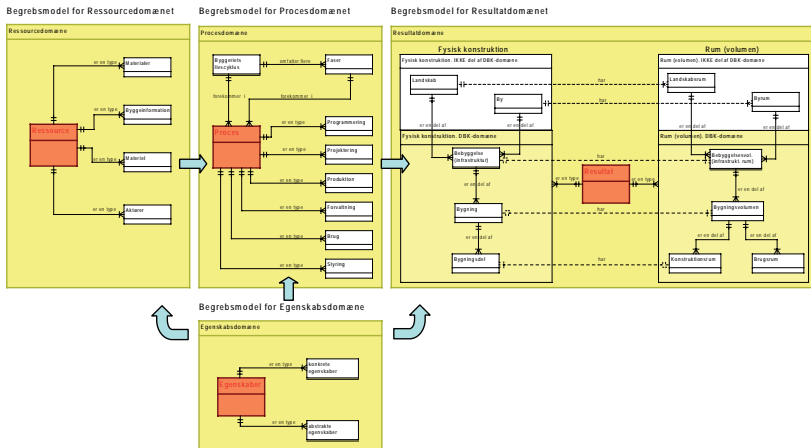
Begrebsmodel for Ressourcedomænet

Ressourcedomæne

Ressource

er en type

Materialer

er en type

Bygninformation

er en type

Materiel

er en type

Aktører

Begrebsmodel for Procesdomænet

Procesdomæne

Byggeriets livscyklus

omfatter flere

Faser

forekommer i

forekommer i

Proces

er en type

Programmering

er en type

Projektering

er en type

Produktion

er en type

Forvaltning

er en type

Brug

er en type

Styring

Begrebsmodel for Resultatdomænet

Resultatdomæne

Fysisk konstruktion

Fysisk konstruktion. IKKE del af DBK-domæne

Landskab

By

er en del af

Fysisk konstruktion. DBK-domæne

Bebyggelse (infrastruktur)

er en del af

Bygning

er en del af

Bygningsdel

Rum (volumen)

Rum (volumen). IKKE del af DBK-domæne

Landskabsrum

Byrum

er en del af

har

har

Rum (volumen). DBK-domæne

Bebyggelsesvol. (infrastrukt. rum)

er en del af

Bygningsvolumen

er en del af

er en del af

Konstruktionsrum

Brugsrum

er en type

Resultat

er en type

har

har

har

Begrebsmodel for Egenskabsdomænet

Egenskabsdomæne

Egenskaber

er en type

konkrete egenskaber

er en type

abstrakte egenskaber